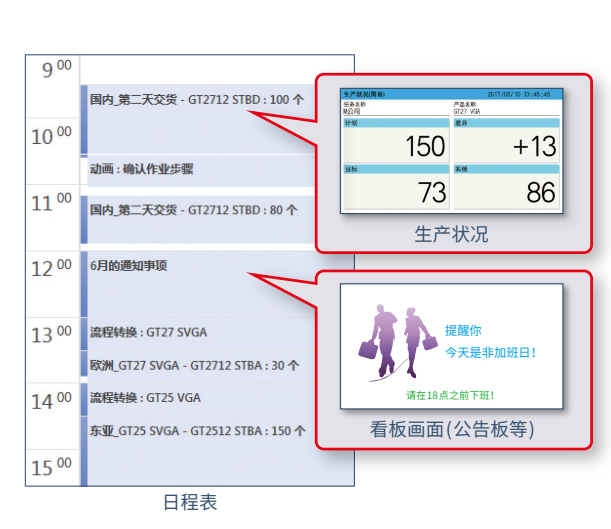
$9^{00}$

国内_第二天交货 - GT2712 STBD : 100 个

$10^{00}$

动画 : 确认作业步骤

$11^{00}$

国内_第二天交货 - GT2712 STBD : 80 个

$12^{00}$

6月的通知事项

$13^{00}$

流程转换 : GT27 SVGA

欧洲_GT27 SVGA - GT2712 STBA : 30 个

$14^{00}$

流程转换 : GT25 VGA

东亚_GT25 SVGA - GT2512 STBA : 150 个

$15^{00}$

日程表

生产状况(简易) 2017/05/10 13:45:45

任务名称 B公司

产品名称 GT27 VGA

计划

150

差异

+13

目标

73

实绩

86

生产状况

提醒你

今天是非加班日!

请在18点之前下班!

看板画面(公告板等)